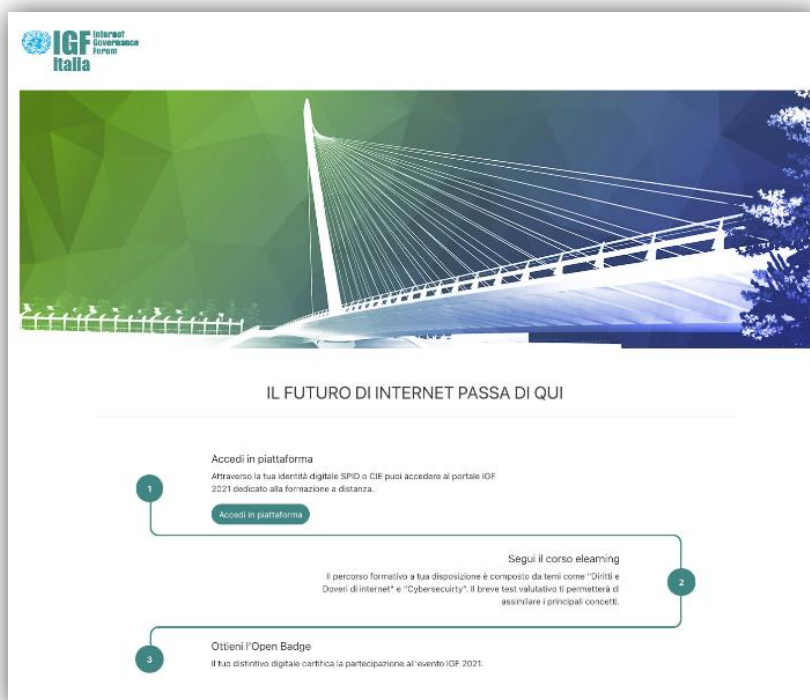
IGF Internet Governance Forum Italia

IL FUTURO DI INTERNET PASSA DI QUI

1

Accedi in piattaforma

Attraverso la tua identità digitale SPID o CIE puoi accedere al portale IGF 2021 dedicato alla formazione a distanza.

Accedi in piattaforma

2

Segui il corso elearning

Il percorso formativo a tua disposizione è composto da temi come "Diritti e Doveri di internet" e "Cybersecurity". Il breve test valutativo ti permetterà di assimilare i principali concetti.

3

Ottieni l'Open Badge

Il tuo distintivo digitale certifica la partecipazione all'evento IGF 2021.